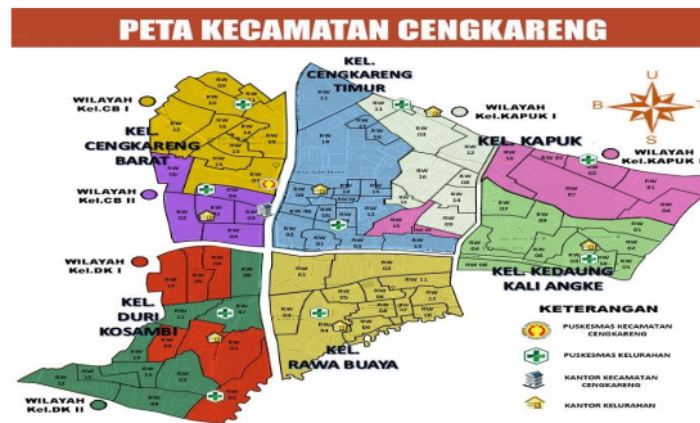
PETA KECAMATAN CENGKARENG

WILAYAH Kel.CB I

KEL. CENGKARENG BARAT

WILAYAH Kel.CB II

KEL. CENGKARENG TIMUR

WILAYAH Kel.KAPUK I

KEL. KAPUK

WILAYAH Kel.KAPUK II

U
B
S

WILAYAH Kel.DK I

KEL. DURI KOSAMBI

WILAYAH Kel.DK II

KEL. RAWA BUAYA

KEL. KEDAUNG KALI ANGKE

KETERANGAN

PUSKESMAS KECAMATAN CENGKARENG

PUSKESMAS KELURAHAN

KANTOR KECAMATAN CENGKARENG

KANTOR KELURAHAN